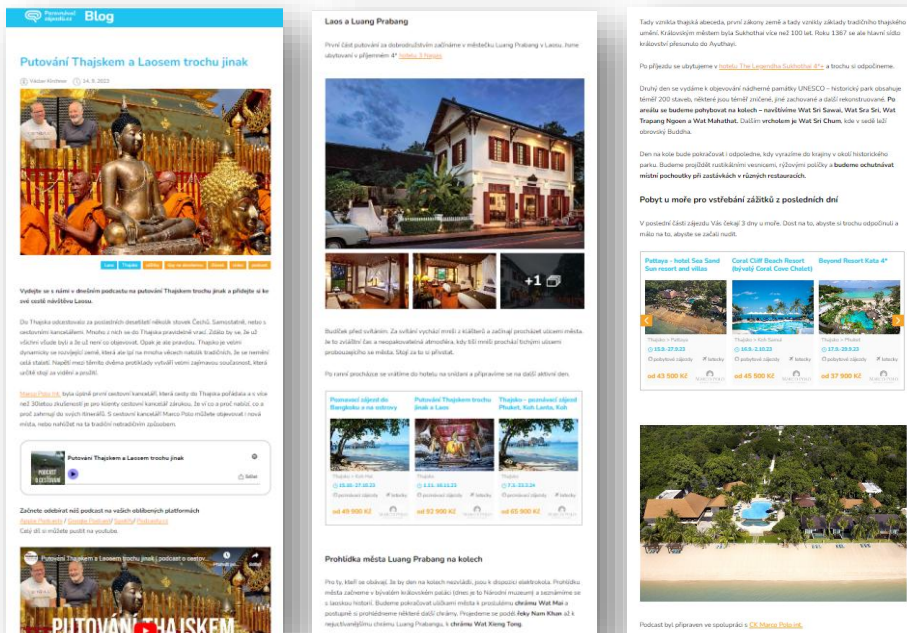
Povídání o zájezdech Blog

Putování Thajskem a Laosem trochu jinak

Václav Kindlová 14. 9. 2023

Vydejte se s námi v dnešním podcastu na putování Thajskem trochu jinak a přidejte si ke své cestě návštěvu Laosu.

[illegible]

Marco Polo int. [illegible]

Putování Thajskem a Laosem trochu jinak

PODCAST O CESTOVÁNÍ

Začněte odebírat náš podcast na vašich oblíbených platformách

Apple Podcasts / Google Podcasts / Spotify / Podcasty.cz

Celý díl si můžete pustit na youtube.

Putování Thajskem a Laosem trochu jinak | podcast o cestov...

PUTOVÁNÍ THAJSKEM

Laos a Luang Prabang

První část putování za dobrodružstvím začínáme v městečku Luang Prabang v Laosu, kde ubytovaní v příjemném 4* hotelu 3 Nagas

+1

Budíček před svítáním. Za svítání vychází mniši z klášterů a začínají procházet ulicemi města. Je to zvláštní čas a neopakovatelná atmosféra, kdy tiší mniši procházejí tichými ulicemi probouzejícího se města. Stojí za to si přivstat.

Po ranní procházce se vrátíme do hotelu na snídani a připravíme se na další aktivní den.

| Poznávací zájezd do Bangkoku a na ostrovy | Putování Thajskem trochu jinak a Laos | Thajsko - poznávací zájezd Phuket, Koh Lanta, Koh |
|---|---|---|
| od 49 900 Kč | od 92 900 Kč | od 65 900 Kč |

Prohlídka města Luang Prabang na kolech

Pro ty, kteří se obávají, že by den na kolech nezvládli, jsou k dispozici elektrokola. Prohlídku města začneme v bývalém královském paláci (dnes je to Národní muzeum) a seznámíme se s laoskou historií. Budeme pokračovat uličkami města k proslulému chrámu Wat Mai a pojedeme si prohlédnout některé další chrámy. Projedeme se podél řeky Nam Khan až k nejstarobylejšímu chrámu Luang Prabangu, k chrámu Wat Xieng Tong.

Tady vznikla thajská abeceda, první zákony země a tady vznikly základy tradičního thajského umění. Královským městem byla Sukhothai více než 100 let. Roku 1367 se ale hlavní sídlo království přesunulo do Ayutthayi.

Po příjezdu se ubytujeme v hotelu The Legendha Sukhothai 4*+ a trochu si odpočineme.

Druhý den se vydáme k objevování nádherné památky UNESCO – historický park obsahuje téměř 200 staveb, některé jsou téměř zničené, jiné zachované a další rekonstruované. Po areálu se budeme pohybovat na kolech – navštívíme Wat Sri Sawai, Wat Sra Sri, Wat Trapang Ngoen a Wat Mahathat. Dalším vrcholem je Wat Sri Chum, kde v sedě leží obrovský Buddha.

Den na kole bude pokračovat i odpoledne, kdy vyrazíme do krajiny v okolí historického parku. Budeme projíždět rustikálními vesnicemi, rýžovými políčky a budeme ochutnávat místní pochoutky při zastávkách v různých restauracích.

Pobyt u moře pro vstřebání zážitků z posledních dní

V poslední části zájezdu Vás čekají 3 dny u moře. Dost na to, abyste si trochu odpočinuli a málo na to, abyste se začali nudit.

| Pattaya - hotel Sea Sand Sun resort and villas | Coral Cliff Beach Resort (bývalý Coral Cove Chalet) | Beyond Resort Kata 4* |
|---|---|---|
| od 43 500 Kč | od 45 500 Kč | od 37 900 Kč |

Podcast byl připraven ve spolupráci s CK Marco Polo int.